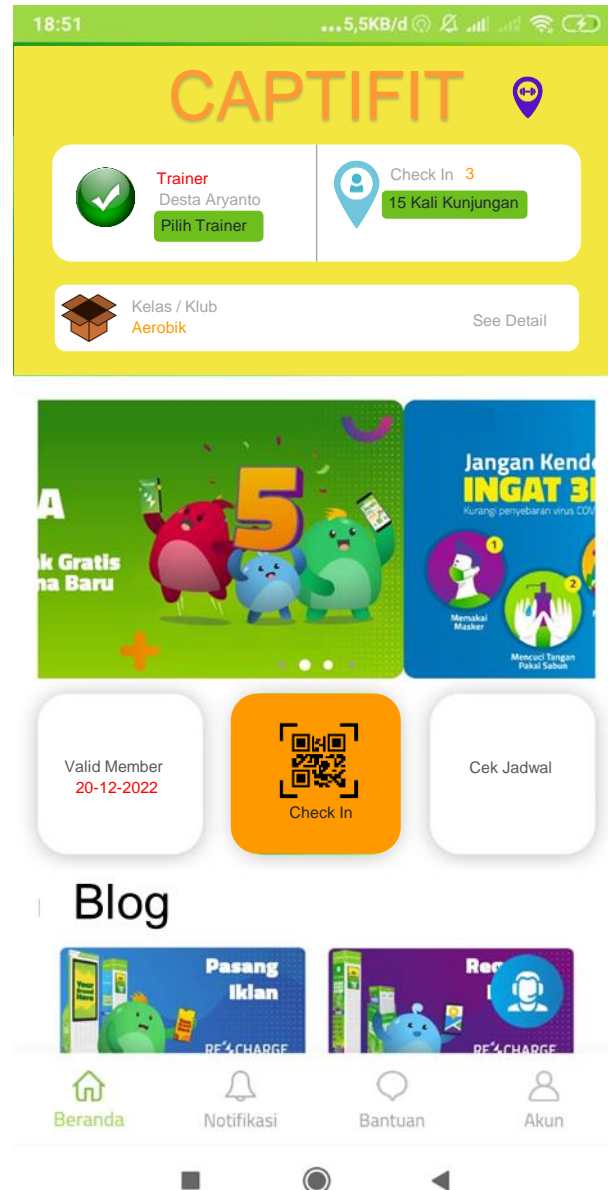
18:51 ...5,5KB/d

CAPTIFIT

Trainer
Desta Aryanto
Pilih Trainer

Check In 3
15 Kali Kunjungan

Kelas / Klub
Aerobik
See Detail

A
k Gratis
na Baru
5

Jangan Kend
INGAT 3
Kurangi penyebaran virus COV
1
Memakai Masker
2
Mencuci Tangan Pakai Sabun

Valid Member
20-12-2022

Check In

Cek Jadwal

Blog

Pasang Iklan
RE CHARGE

Re
RE CHARGE

Beranda
Notifikasi
Bantuan
Akun